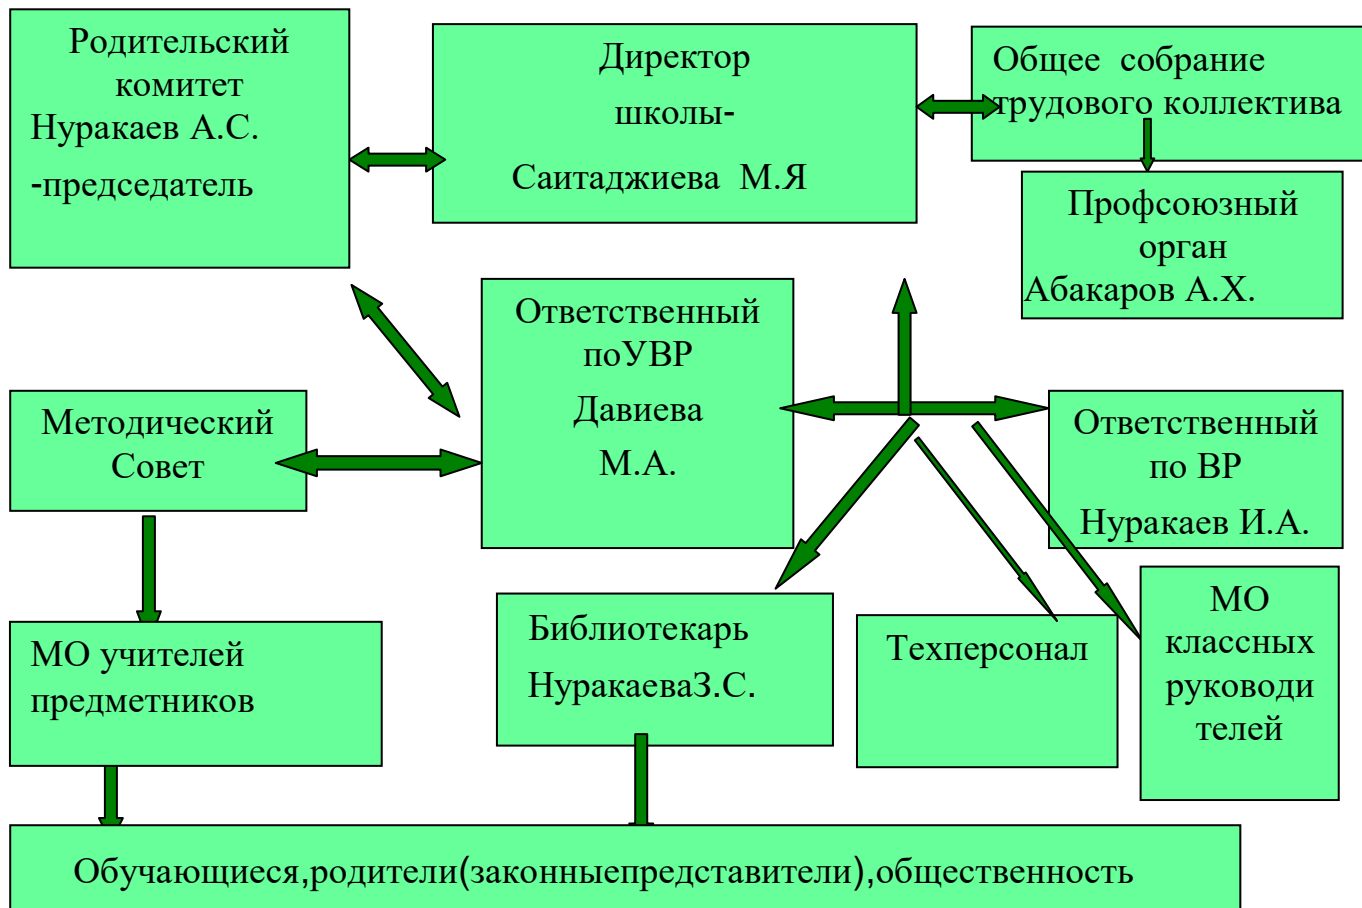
Родительский комитет Нуракаев А.С. -председатель

Директор школы- Саитаджиева М.Я

Общее собрание трудового коллектива

Профсоюзный орган Абакаров А.Х.

Ответственный поУВР Давиева М.А.

Методический Совет

Ответственный по ВР Нуракаев И.А.

МО учителей предметников

Библиотекарь НуракаеваЗ.С.

Техперсонал

МО классных руководи телей

Обучающиеся,родители(законныепредставители),общественность